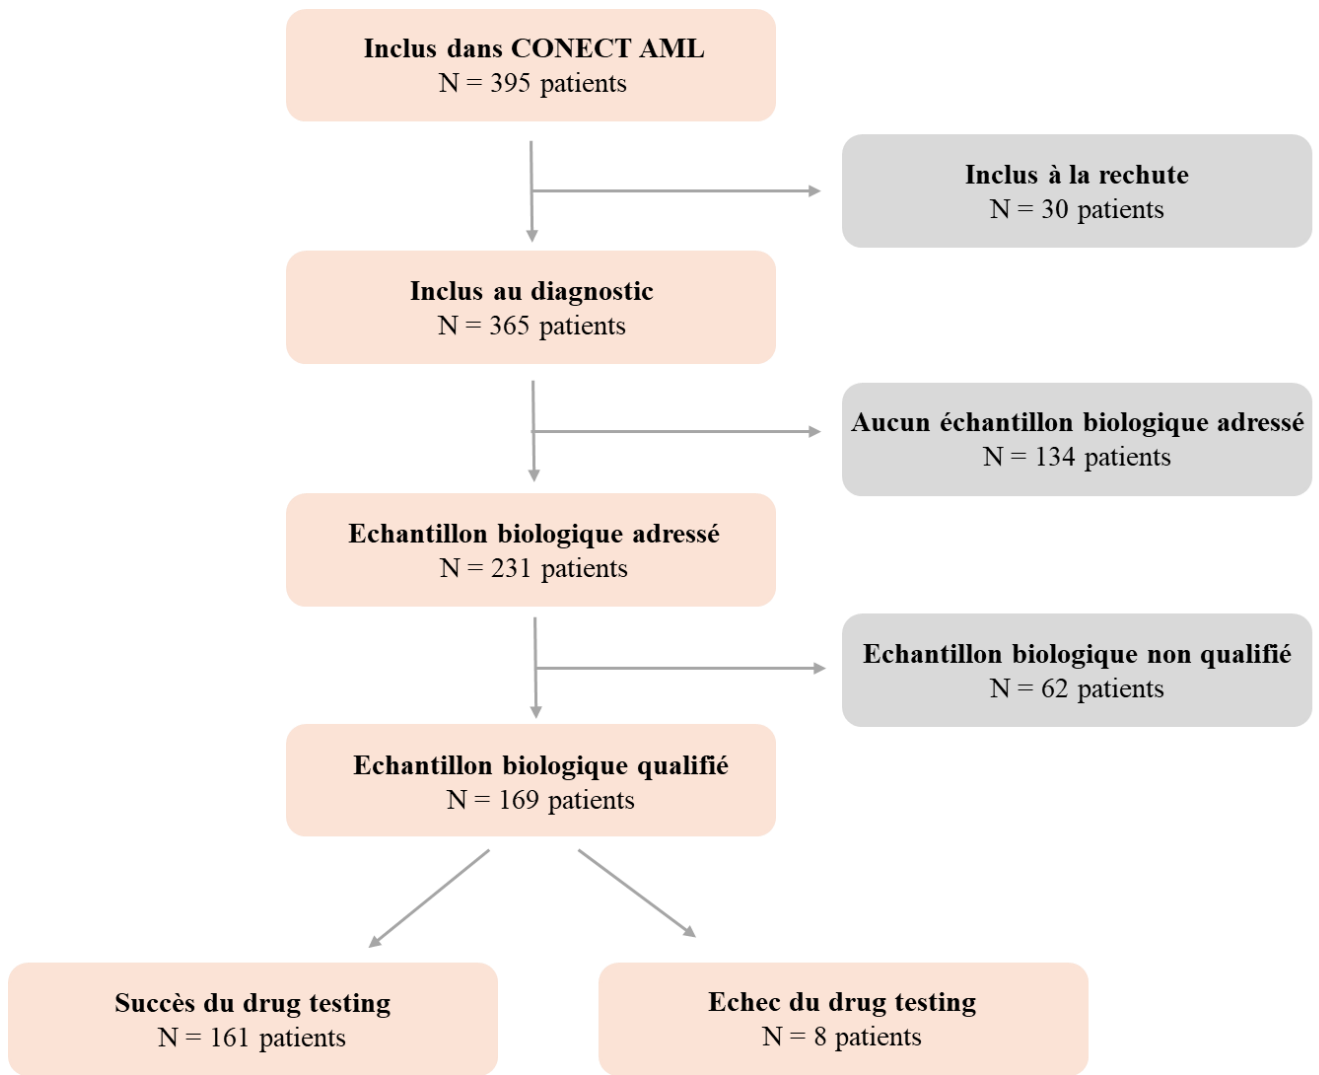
Inclus dans CONECT AML
N = 395 patients

Inclus à la rechute
N = 30 patients

Inclus au diagnostic
N = 365 patients

Aucun échantillon biologique adressé
N = 134 patients

Echantillon biologique adressé
N = 231 patients

Echantillon biologique non qualifié
N = 62 patients

Echantillon biologique qualifié
N = 169 patients

Succès du drug testing
N = 161 patients

Echec du drug testing
N = 8 patients